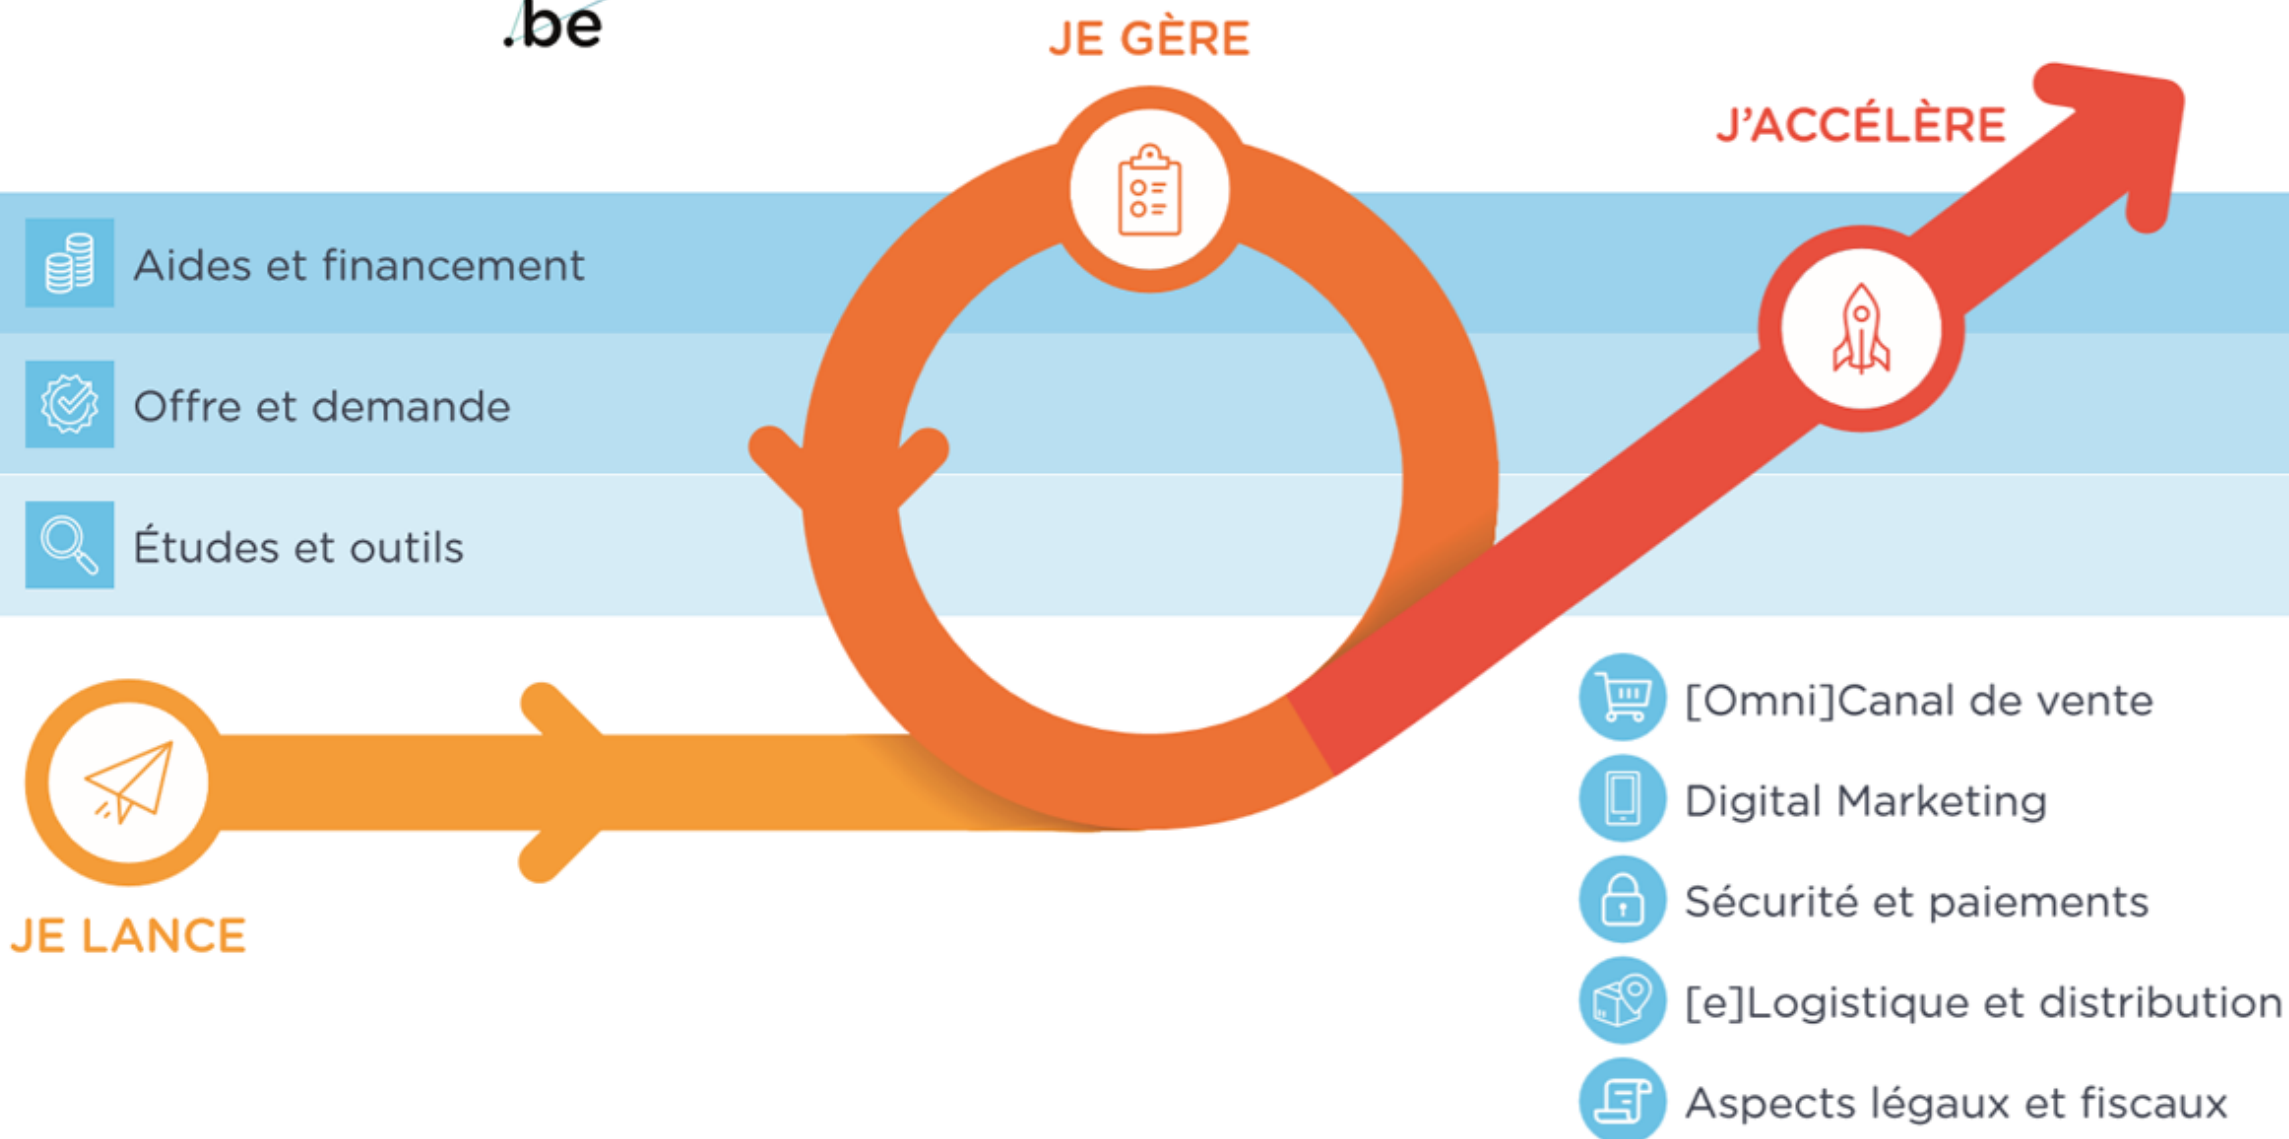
.be

JE GÈRE

J'ACCÉLÈRE

Aides et financement

Offre et demande

Études et outils

JE LANCE

[Omni]Canal de vente

Digital Marketing

Sécurité et paiements

[e]Logistique et distribution

Aspects légaux et fiscaux